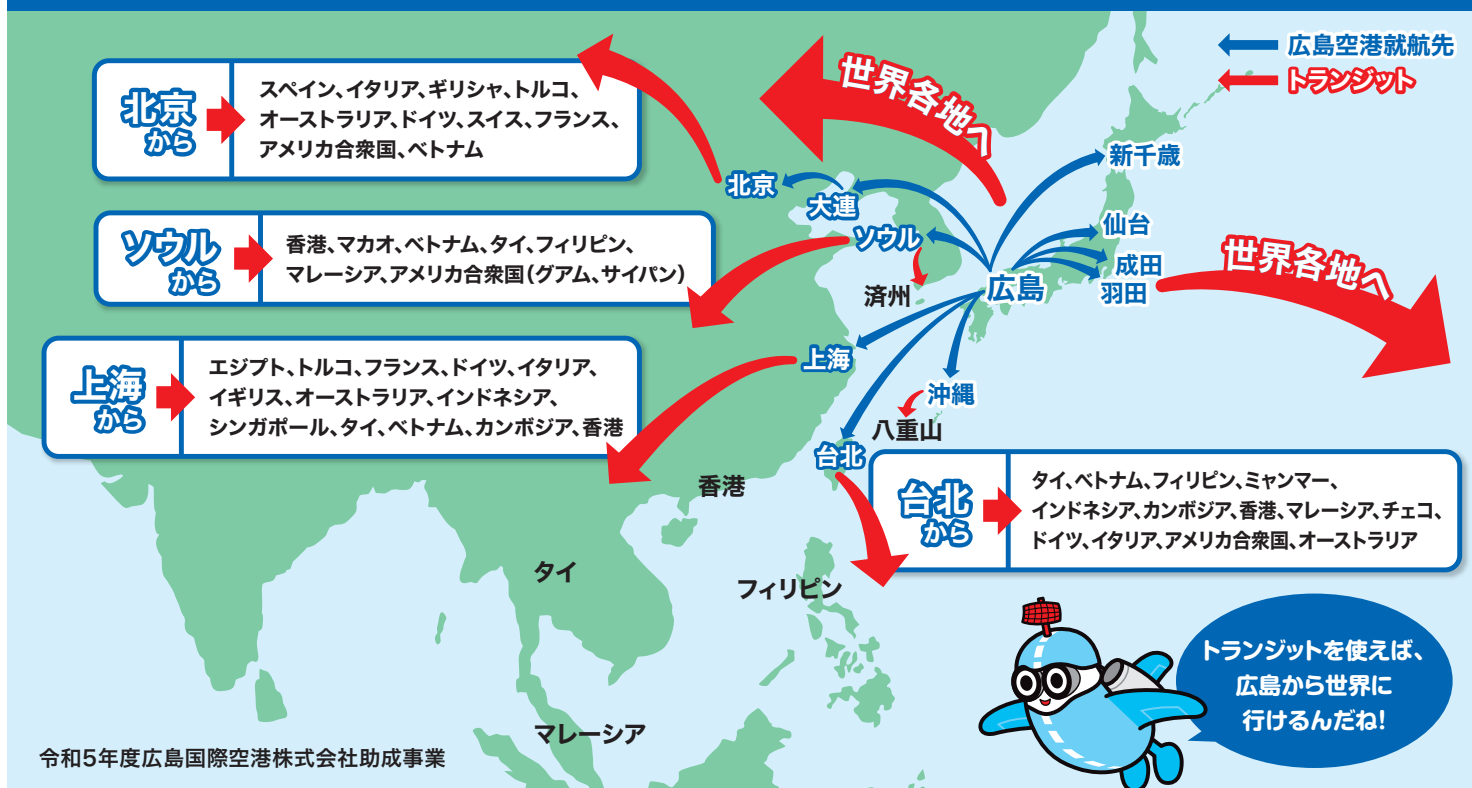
広島空港就航先
トランジット

北京から
スペイン、イタリア、ギリシャ、トルコ、オーストラリア、ドイツ、スイス、フランス、アメリカ合衆国、ベトナム

世界各地へ

ソウルから
香港、マカオ、ベトナム、タイ、フィリピン、マレーシア、アメリカ合衆国(グアム、サイパン)

上海から
エジプト、トルコ、フランス、ドイツ、イタリア、イギリス、オーストラリア、インドネシア、シンガポール、タイ、ベトナム、カンボジア、香港

北京
大連
ソウル
済州
広島
新千歳
仙台
成田
羽田
世界各地へ
上海
沖縄
八重山
台北
香港
タイ
フィリピン
マレーシア

台北から
タイ、ベトナム、フィリピン、ミャンマー、インドネシア、カンボジア、香港、マレーシア、チェコ、ドイツ、イタリア、アメリカ合衆国、オーストラリア

トランジットを使えば、広島から世界に行けるんだね!

令和5年度広島国際空港株式会社助成事業